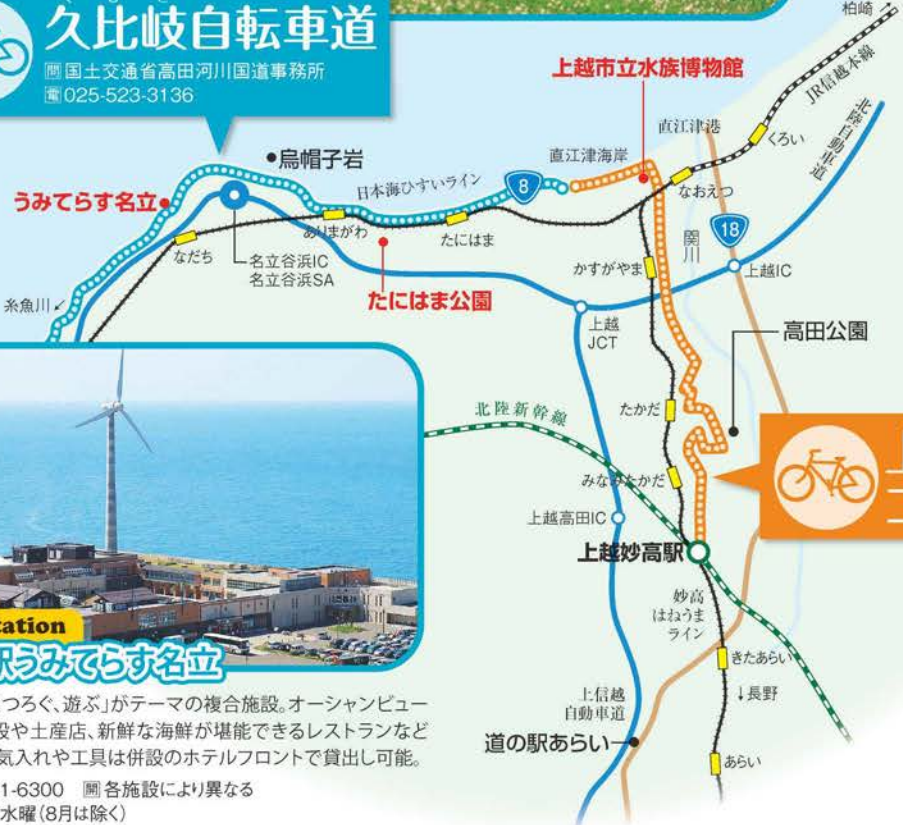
久比岐自転車道
問 国土交通省高田河川国道事務所
電 025-523-3136

柏崎
JR信越本線
北陸自動車道
上越市立水族博物館
直江津港
くろい
直江津海岸
なおえつ
烏帽子岩
日本海ひすいライン
8
うみてらす名立
ありまがわ
たにはま
なだち
名立谷浜IC
名立谷浜SA
たにはま公園
かすがやま
関川
18
上越IC
糸魚川
上越
JCT
高田公園
北陸新幹線
たかだ
みなみたかだ
上越高田IC
上越妙高駅
妙高
はねうま
ライン
きたあらい
↓長野
上信越
自動車道
道の駅あらい
あらい

ation
駅うみてらす名立
つろぐ、遊ぶ」がテーマの複合施設。オーシャンビュー
設や土産店、新鮮な海鮮が堪能できるレストランなど
気入れや工具は併設のホテルフロントで貸出し可能。
1-6300 開 各施設により異なる
水曜(8月は除く)